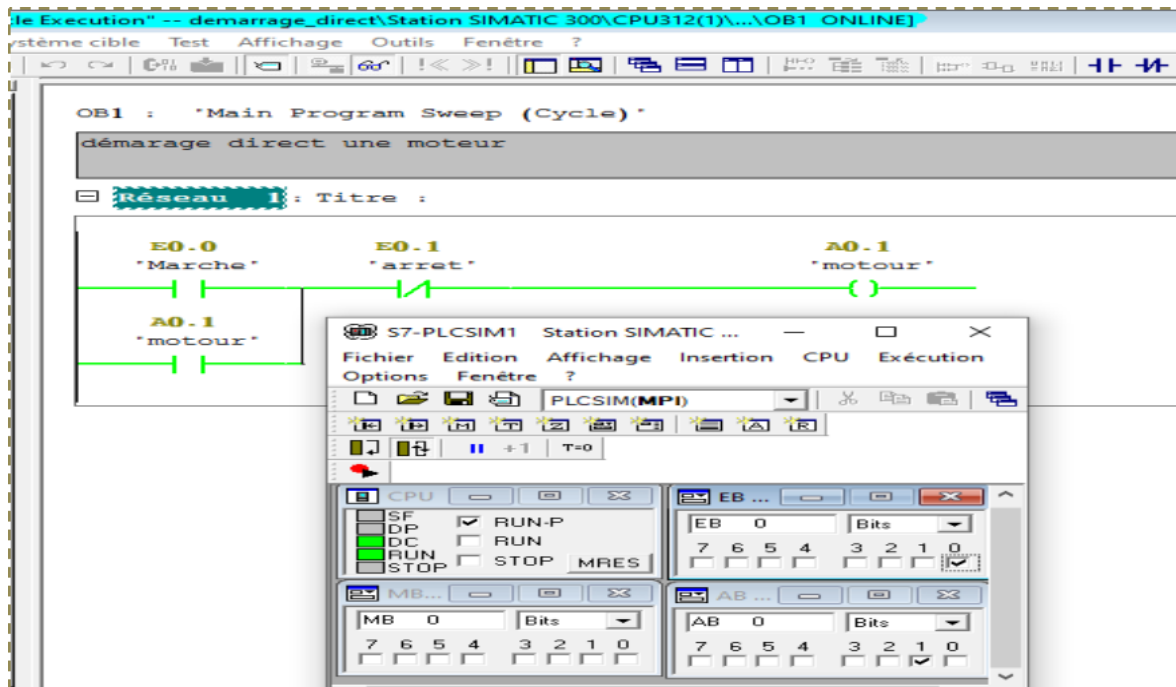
le Execution" -- demarrage_direct\Station SIMATIC 300\CPU312(1)\...\OB1 ONLINE]

ystème cible Test Affichage Outils Fenêtre ?

OB1 : "Main Program Sweep (Cycle)"

démarrage direct une moteur

Réseau 1 : Titre :

E0.0
"Marche"

E0.1
"arret"

A0.1
"motour"

A0.1
"motour"

S7-PLCSIM1 Station SIMATIC ...

Fichier Edition Affichage Insertion CPU Exécution Options Fenêtre ?

PLCSIM(MPI)

+1 T=0

CPU

SF
DP
DC
RUN
STOP

RUN-P
RUN
STOP
MRES

EB ...

EB 0 Bits

7 6 5 4 3 2 1 0

MB...

MB 0 Bits

7 6 5 4 3 2 1 0

AB ...

AB 0 Bits

7 6 5 4 3 2 1 0